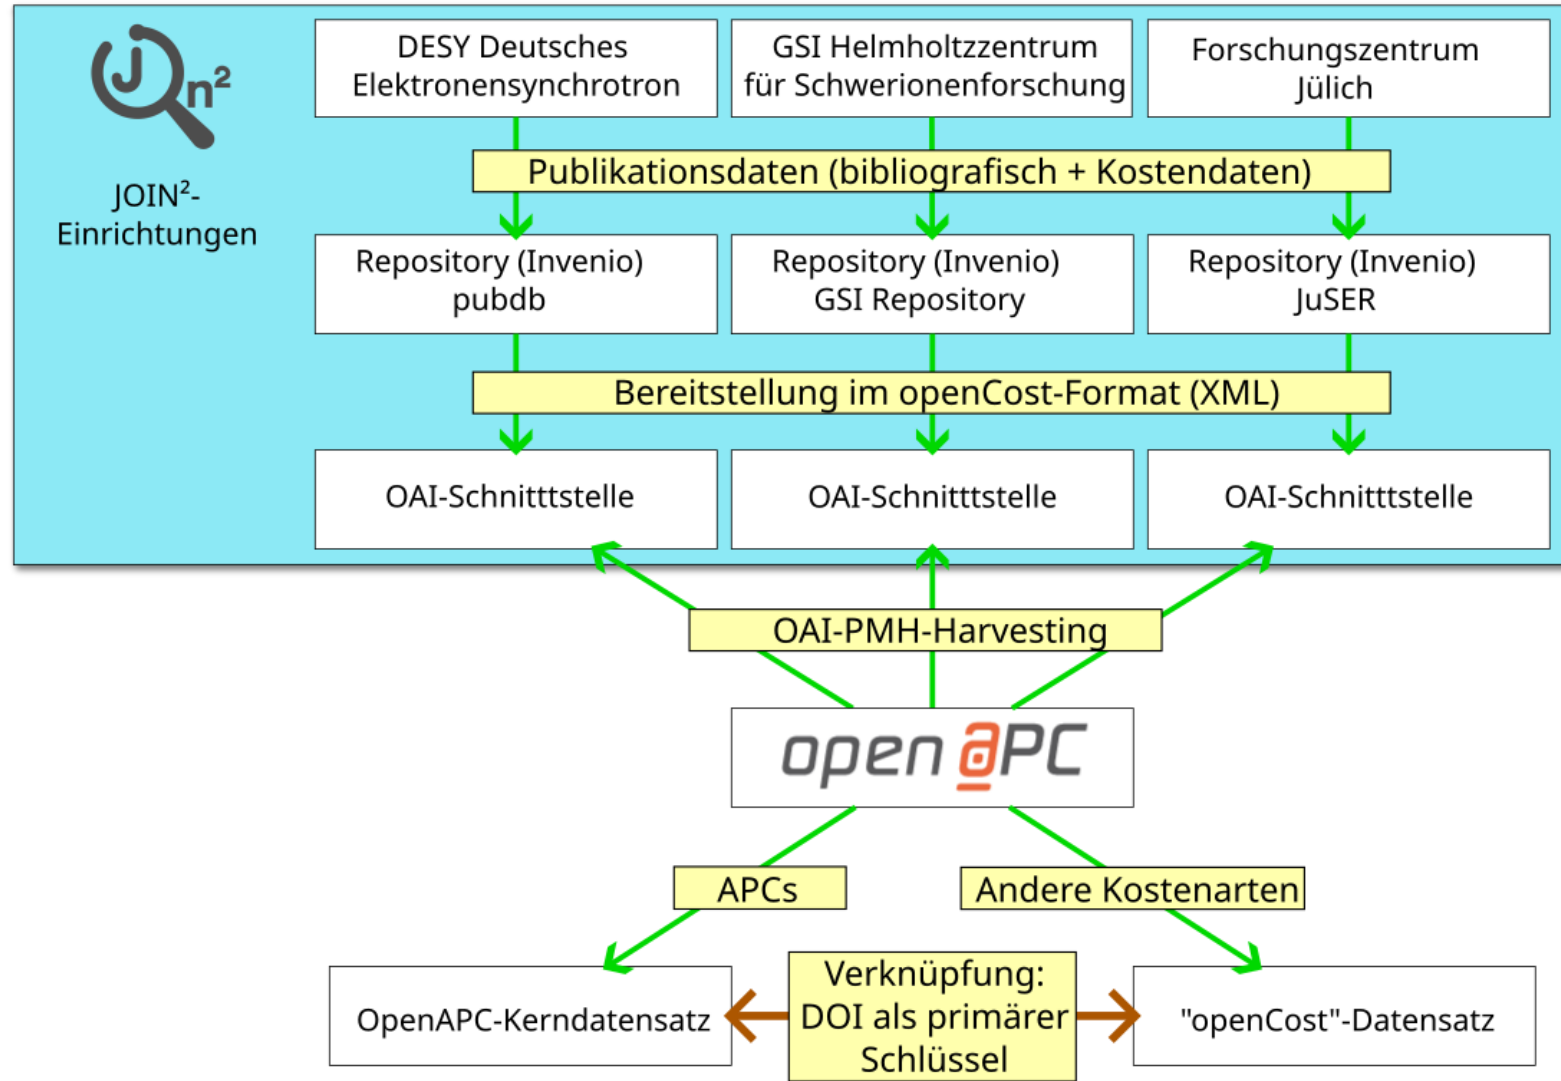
Jn²

JOIN²-Einrichtungen

DESY Deutsches Elektronensynchrotron

GSI Helmholtzzentrum für Schwerionenforschung

Forschungszentrum Jülich

Publikationsdaten (bibliografisch + Kostendaten)

Repository (Invenio) pubdb

Repository (Invenio) GSI Repository

Repository (Invenio) JuSER

Bereitstellung im openCost-Format (XML)

OAI-Schnitttstelle

OAI-Schnitttstelle

OAI-Schnitttstelle

OAI-PMH-Harvesting

open @PC

APCs

Andere Kostenarten

OpenAPC-Kerndatensatz

Verknüpfung: DOI als primärer Schlüssel

"openCost"-Datensatz